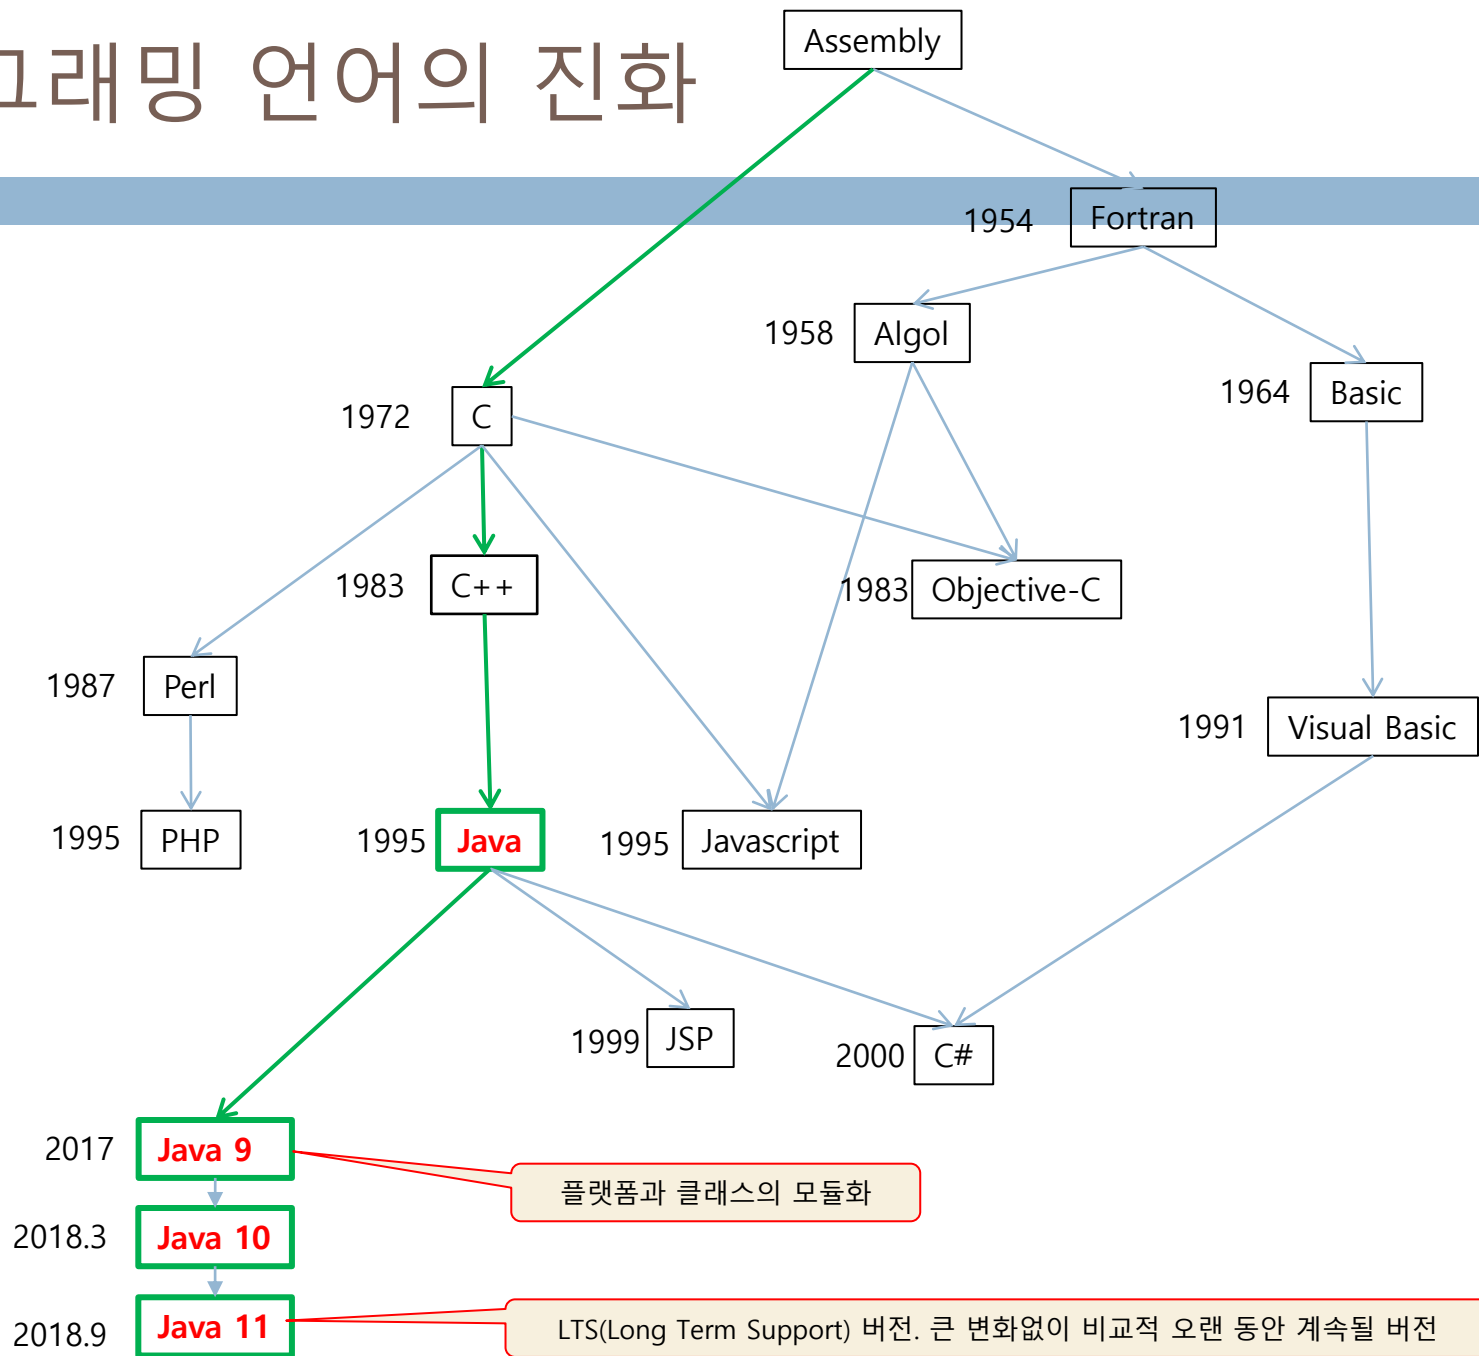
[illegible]그래밍 언어의 진화

Assembly

1954 Fortran

1958 Algol

1964 Basic

1972 C

1983 C++

1983 Objective-C

1987 Perl

1991 Visual Basic

1995 PHP

1995 Java

1995 Javascript

1999 JSP

2000 C#

2017 Java 9

플랫폼과 클래스의 모듈화

2018.3 Java 10

2018.9 Java 11

LTS(Long Term Support) 버전. 큰 변화없이 비교적 오랜 동안 계속될 버전